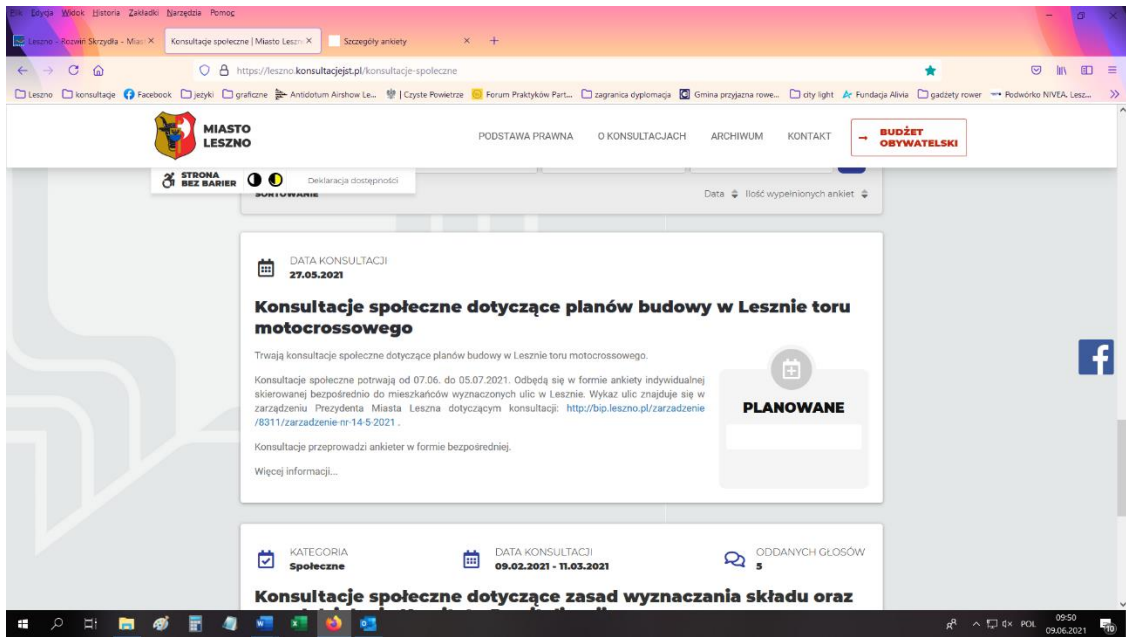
Plik Edycja Widok Historia Zakładki Narzędzia Pomoc

Leszno - Rozwiń Skrzydła - Mias ×
Konsultacje społeczne | Miasto Leszn ×
Szczegóły ankiety ×
+

https://leszno.konsultacjejst.pl/konsultacje-spoleczne

Leszno konsultacje Facebook języki graficzne Antidotum Airshow Le... | Czyste Powietrze Forum Praktyków Part... zagranica dyplomacja Gmina przyjazna rowe... city light Fundacja Alivia gadżety rower Podwórko NIVEA. Lesz...

MIASTO LESZNO

PODSTAWA PRAWNA
O KONSULTACJACH
ARCHIWUM
KONTAKT
BUDŻET OBYWATELSKI

STRONA BEZ BARIER
Deklaracja dostępności

SORTOWANIE
Data Ilość wypełnionych ankiet

DATA KONSULTACJI
27.05.2021

Konsultacje społeczne dotyczące planów budowy w Lesznie toru motocrossowego

Trwają konsultacje społeczne dotyczące planów budowy w Lesznie toru motocrossowego.

Konsultacje społeczne potrwają od 07.06. do 05.07.2021. Odbędą się w formie ankiety indywidualnej skierowanej bezpośrednio do mieszkańców wyznaczonych ulic w Lesznie. Wykaz ulic znajduje się w zarządzeniu Prezydenta Miasta Leszna dotyczącym konsultacji: http://bip.leszno.pl/zarzadzenie/8311/zarzadzenie-nr-14-5-2021 .

Konsultacje przeprowadzi ankieter w formie bezpośredniej.

Więcej informacji...

PLANOWANE

KATEGORIA
Społeczne

DATA KONSULTACJI
09.02.2021 - 11.03.2021

ODDANYCH GŁOSÓW
5

Konsultacje społeczne dotyczące zasad wyznaczania składu oraz

POL
09:50
09.06.2021
10